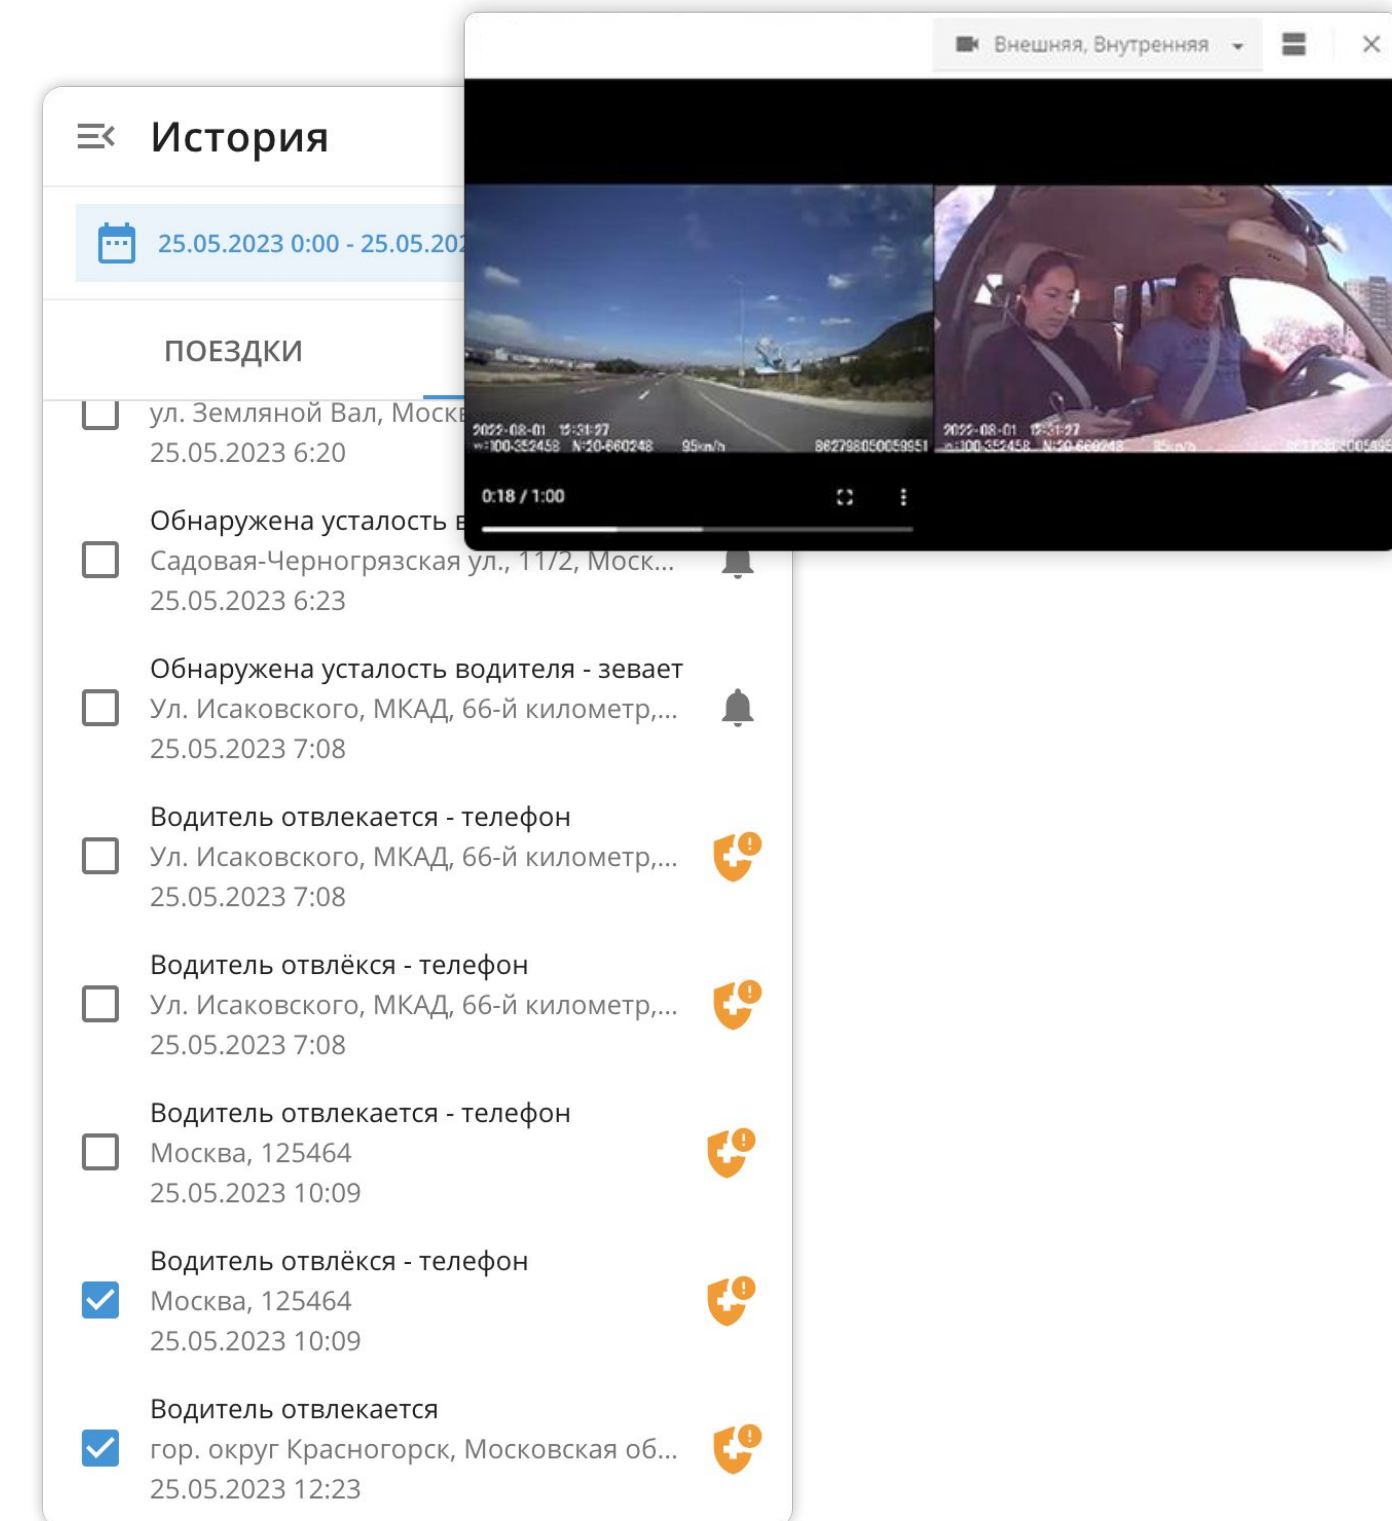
Внешняя, Внутренняя

История

25.05.2023 0:00 - 25.05.202

ПОЕЗДКИ

ул. Земляной Вал, Моск
25.05.2023 6:20

2022-08-01 15:31:27
100.352458 N:20.660248 95km/h 862798050059951

2022-08-01 15:31:27
100.352458 N:20.660248 95km/h

0:18 / 1:00

Обнаружена усталость в
Садовая-Черногрязская ул., 11/2, Моск...
25.05.2023 6:23

Обнаружена усталость водителя - зевает
Ул. Исаковского, МКАД, 66-й километр,...
25.05.2023 7:08

Водитель отвлекается - телефон
Ул. Исаковского, МКАД, 66-й километр,...
25.05.2023 7:08

Водитель отвлёкся - телефон
Ул. Исаковского, МКАД, 66-й километр,...
25.05.2023 7:08

Водитель отвлекается - телефон
Москва, 125464
25.05.2023 10:09

Водитель отвлёкся - телефон
Москва, 125464
25.05.2023 10:09

Водитель отвлекается
гор. округ Красногорск, Московская об...
25.05.2023 12:23